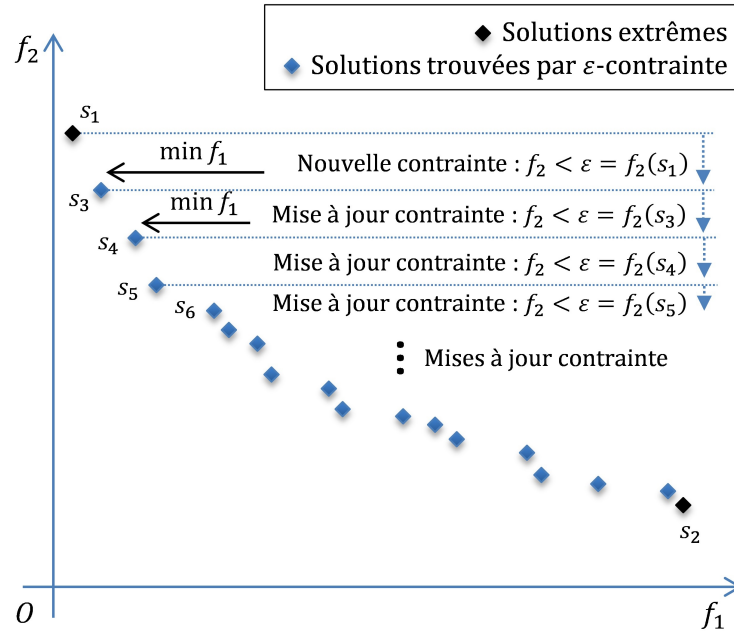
Solutions extrêmes
Solutions trouvées par $\varepsilon$-contrainte

$f_2$

$s_1$

min $f_1$

Nouvelle contrainte : $f_2 < \varepsilon = f_2(s_1)$

$s_3$

min $f_1$

Mise à jour contrainte : $f_2 < \varepsilon = f_2(s_3)$

$s_4$

Mise à jour contrainte : $f_2 < \varepsilon = f_2(s_4)$

$s_5$

Mise à jour contrainte : $f_2 < \varepsilon = f_2(s_5)$

$s_6$

Mises à jour contrainte

$s_2$

$O$

$f_1$